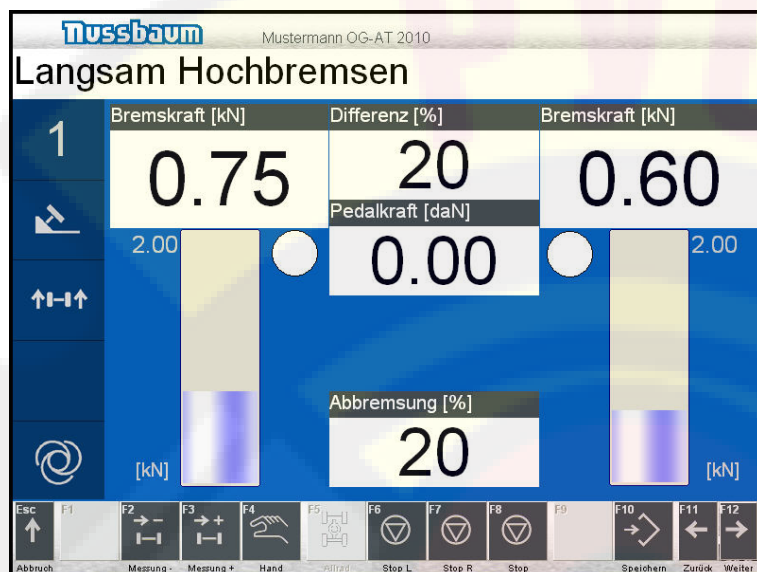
Nussbaum Mustermann OG-AT 2010

Langsam Hochbremsen

1

Bremskraft [kN]
0.75
2.00
[kN]

Differenz [%]
20

Pedalkraft [daN]
0.00

Abbremsung [%]
20

Bremskraft [kN]
0.60
2.00
[kN]

Esc Abbruch
F1
F2 Messung -
F3 Messung +
F4 Hand
F5 Allrad
F6 Stop L
F7 Stop R
F8 Stop
F9
F10 Speichern
F11 Zurück
F12 Weiter